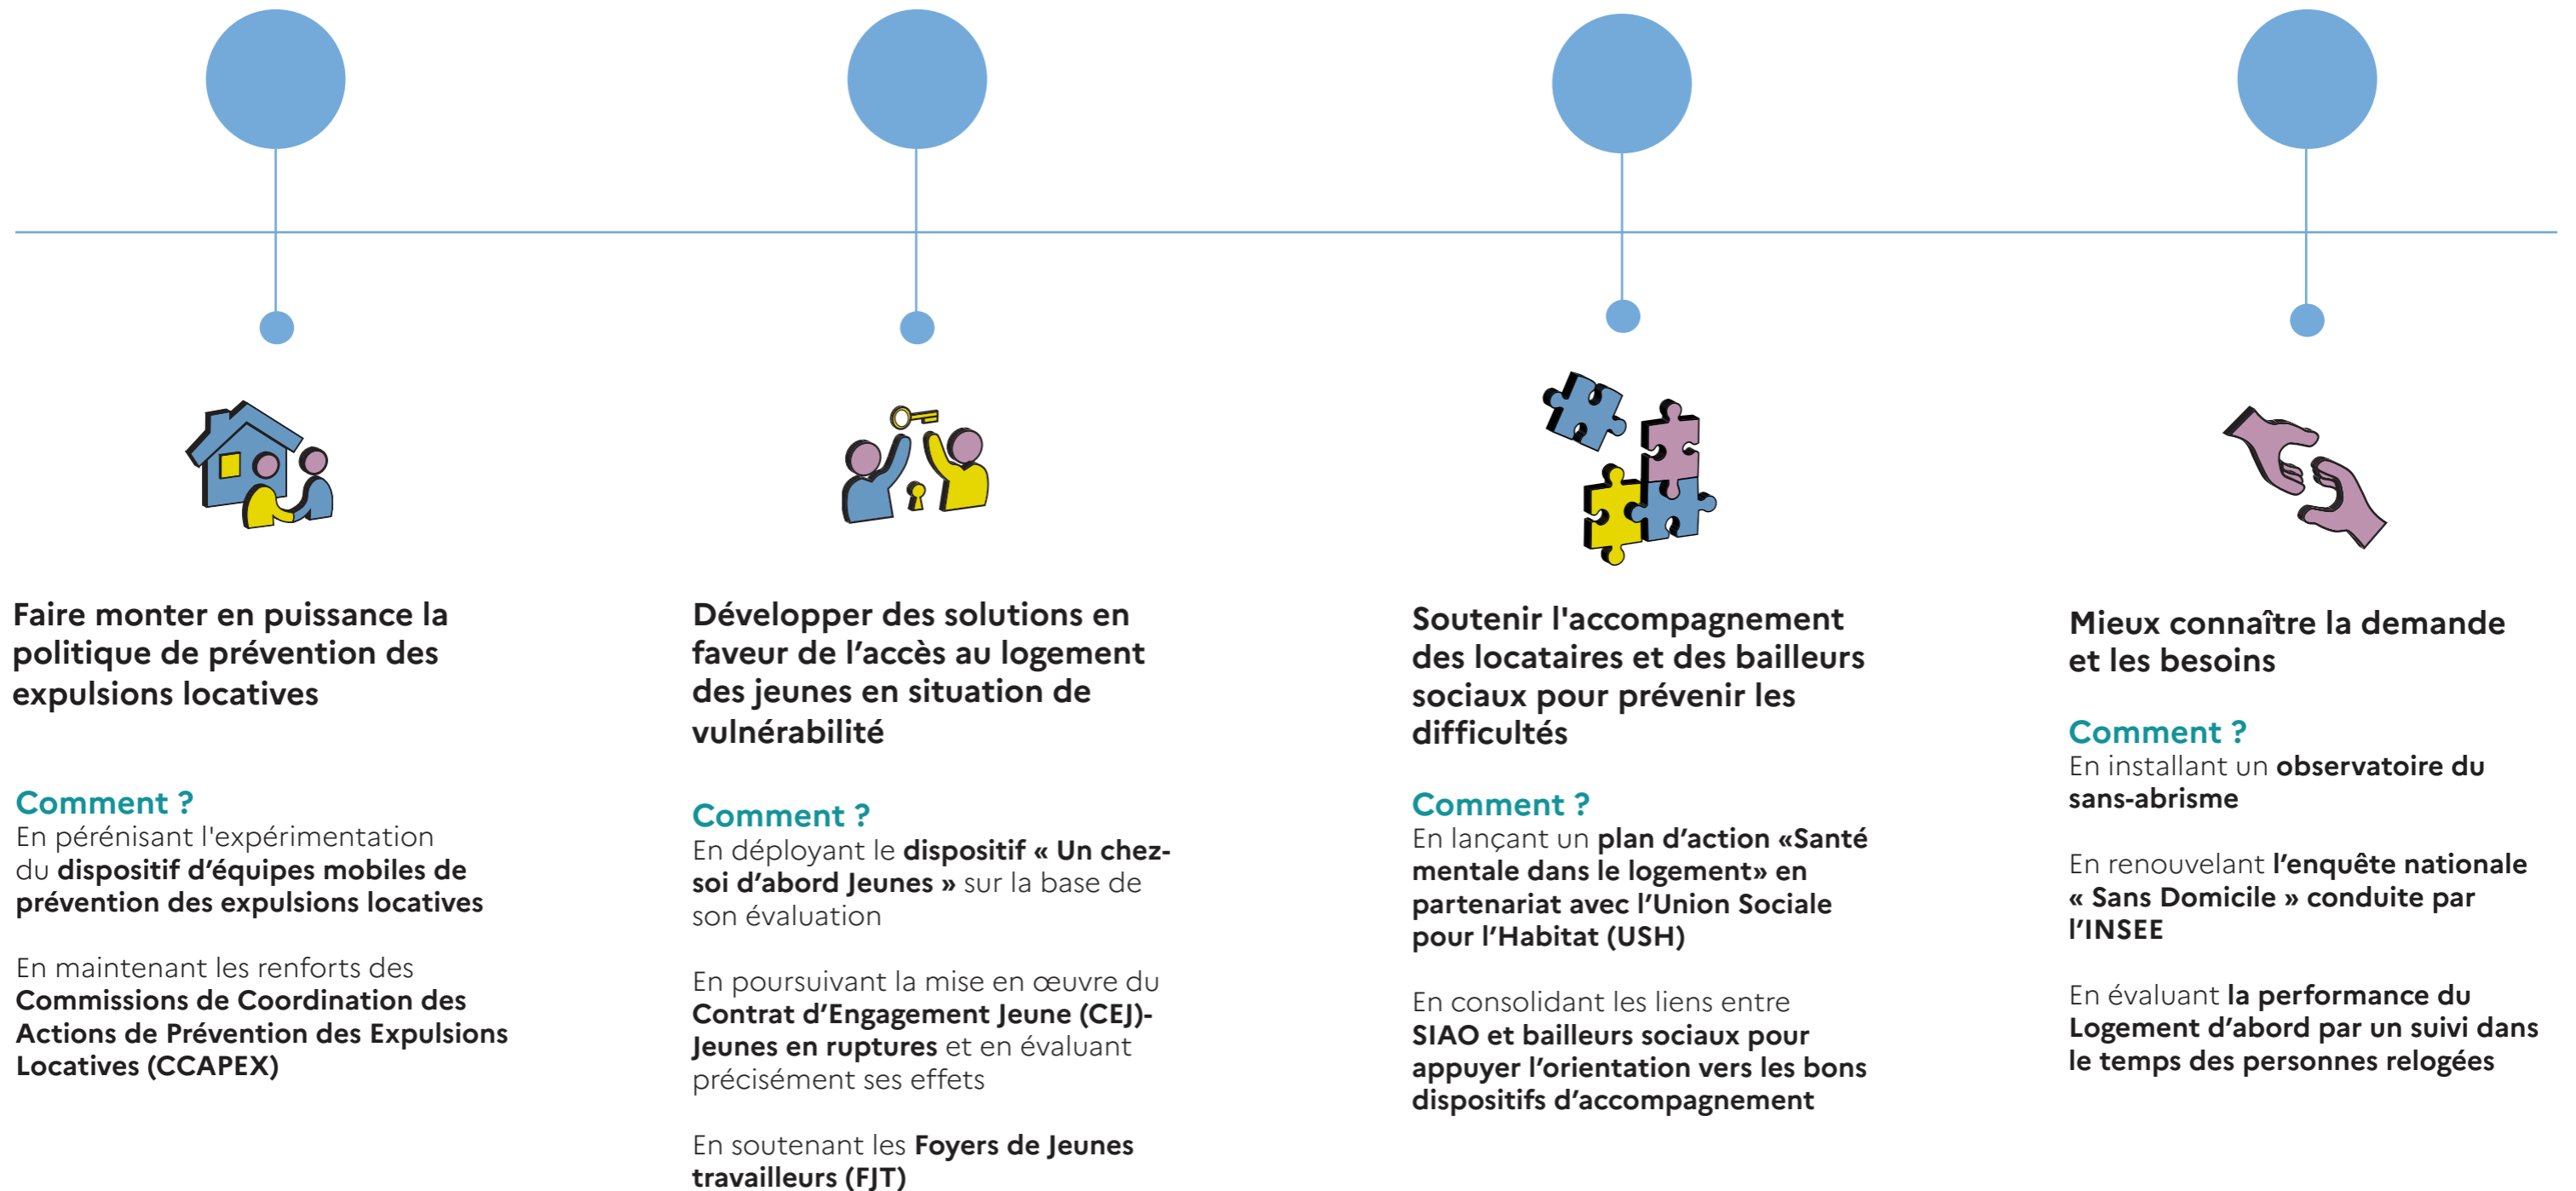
Faire monter en puissance la politique de prévention des expulsions locatives

Comment ?
En pérénisant l'expérimentation du dispositif d'équipes mobiles de prévention des expulsions locatives

En maintenant les renforts des Commissions de Coordination des Actions de Prévention des Expulsions Locatives (CCAPEX)

Développer des solutions en faveur de l'accès au logement des jeunes en situation de vulnérabilité

Comment ?
En déployant le dispositif « Un chez-soi d'abord Jeunes » sur la base de son évaluation

En poursuivant la mise en œuvre du Contrat d'Engagement Jeune (CEJ)-Jeunes en ruptures et en évaluant précisément ses effets

En soutenant les Foyers de Jeunes travailleurs (FJT)

Soutenir l'accompagnement des locataires et des bailleurs sociaux pour prévenir les difficultés

Comment ?
En lançant un plan d'action «Santé mentale dans le logement» en partenariat avec l'Union Sociale pour l'Habitat (USH)

En consolidant les liens entre SIAO et bailleurs sociaux pour appuyer l'orientation vers les bons dispositifs d'accompagnement

Mieux connaître la demande et les besoins

Comment ?
En installant un observatoire du sans-abrisme

En renouvelant l'enquête nationale « Sans Domicile » conduite par l'INSEE

En évaluant la performance du Logement d'abord par un suivi dans le temps des personnes relogées